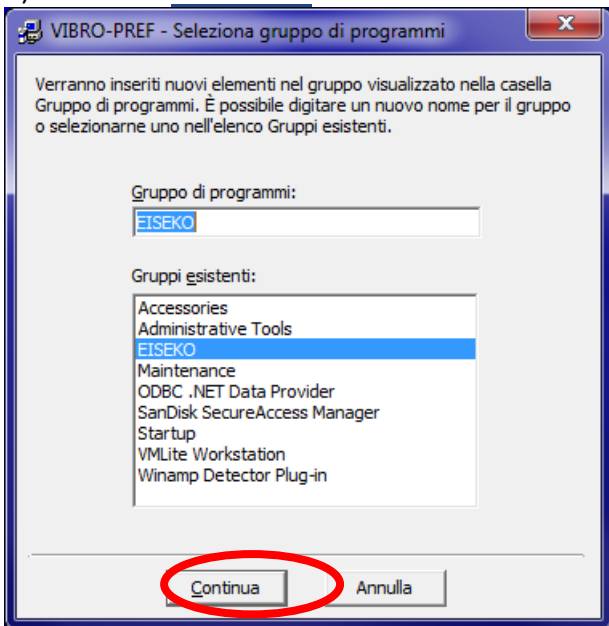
VIBRO-PREF - Seleziona gruppo di programmi

Verranno inseriti nuovi elementi nel gruppo visualizzato nella casella Gruppo di programmi. È possibile digitare un nuovo nome per il gruppo o selezionarne uno nell'elenco Gruppi esistenti.

Gruppo di programmi:

EISEKO

Gruppi esistenti:

Accessories
Administrative Tools
EISEKO
Maintenance
ODBC .NET Data Provider
SanDisk SecureAccess Manager
Startup
VMLite Workstation
Winamp Detector Plug-in

Continua

Annulla